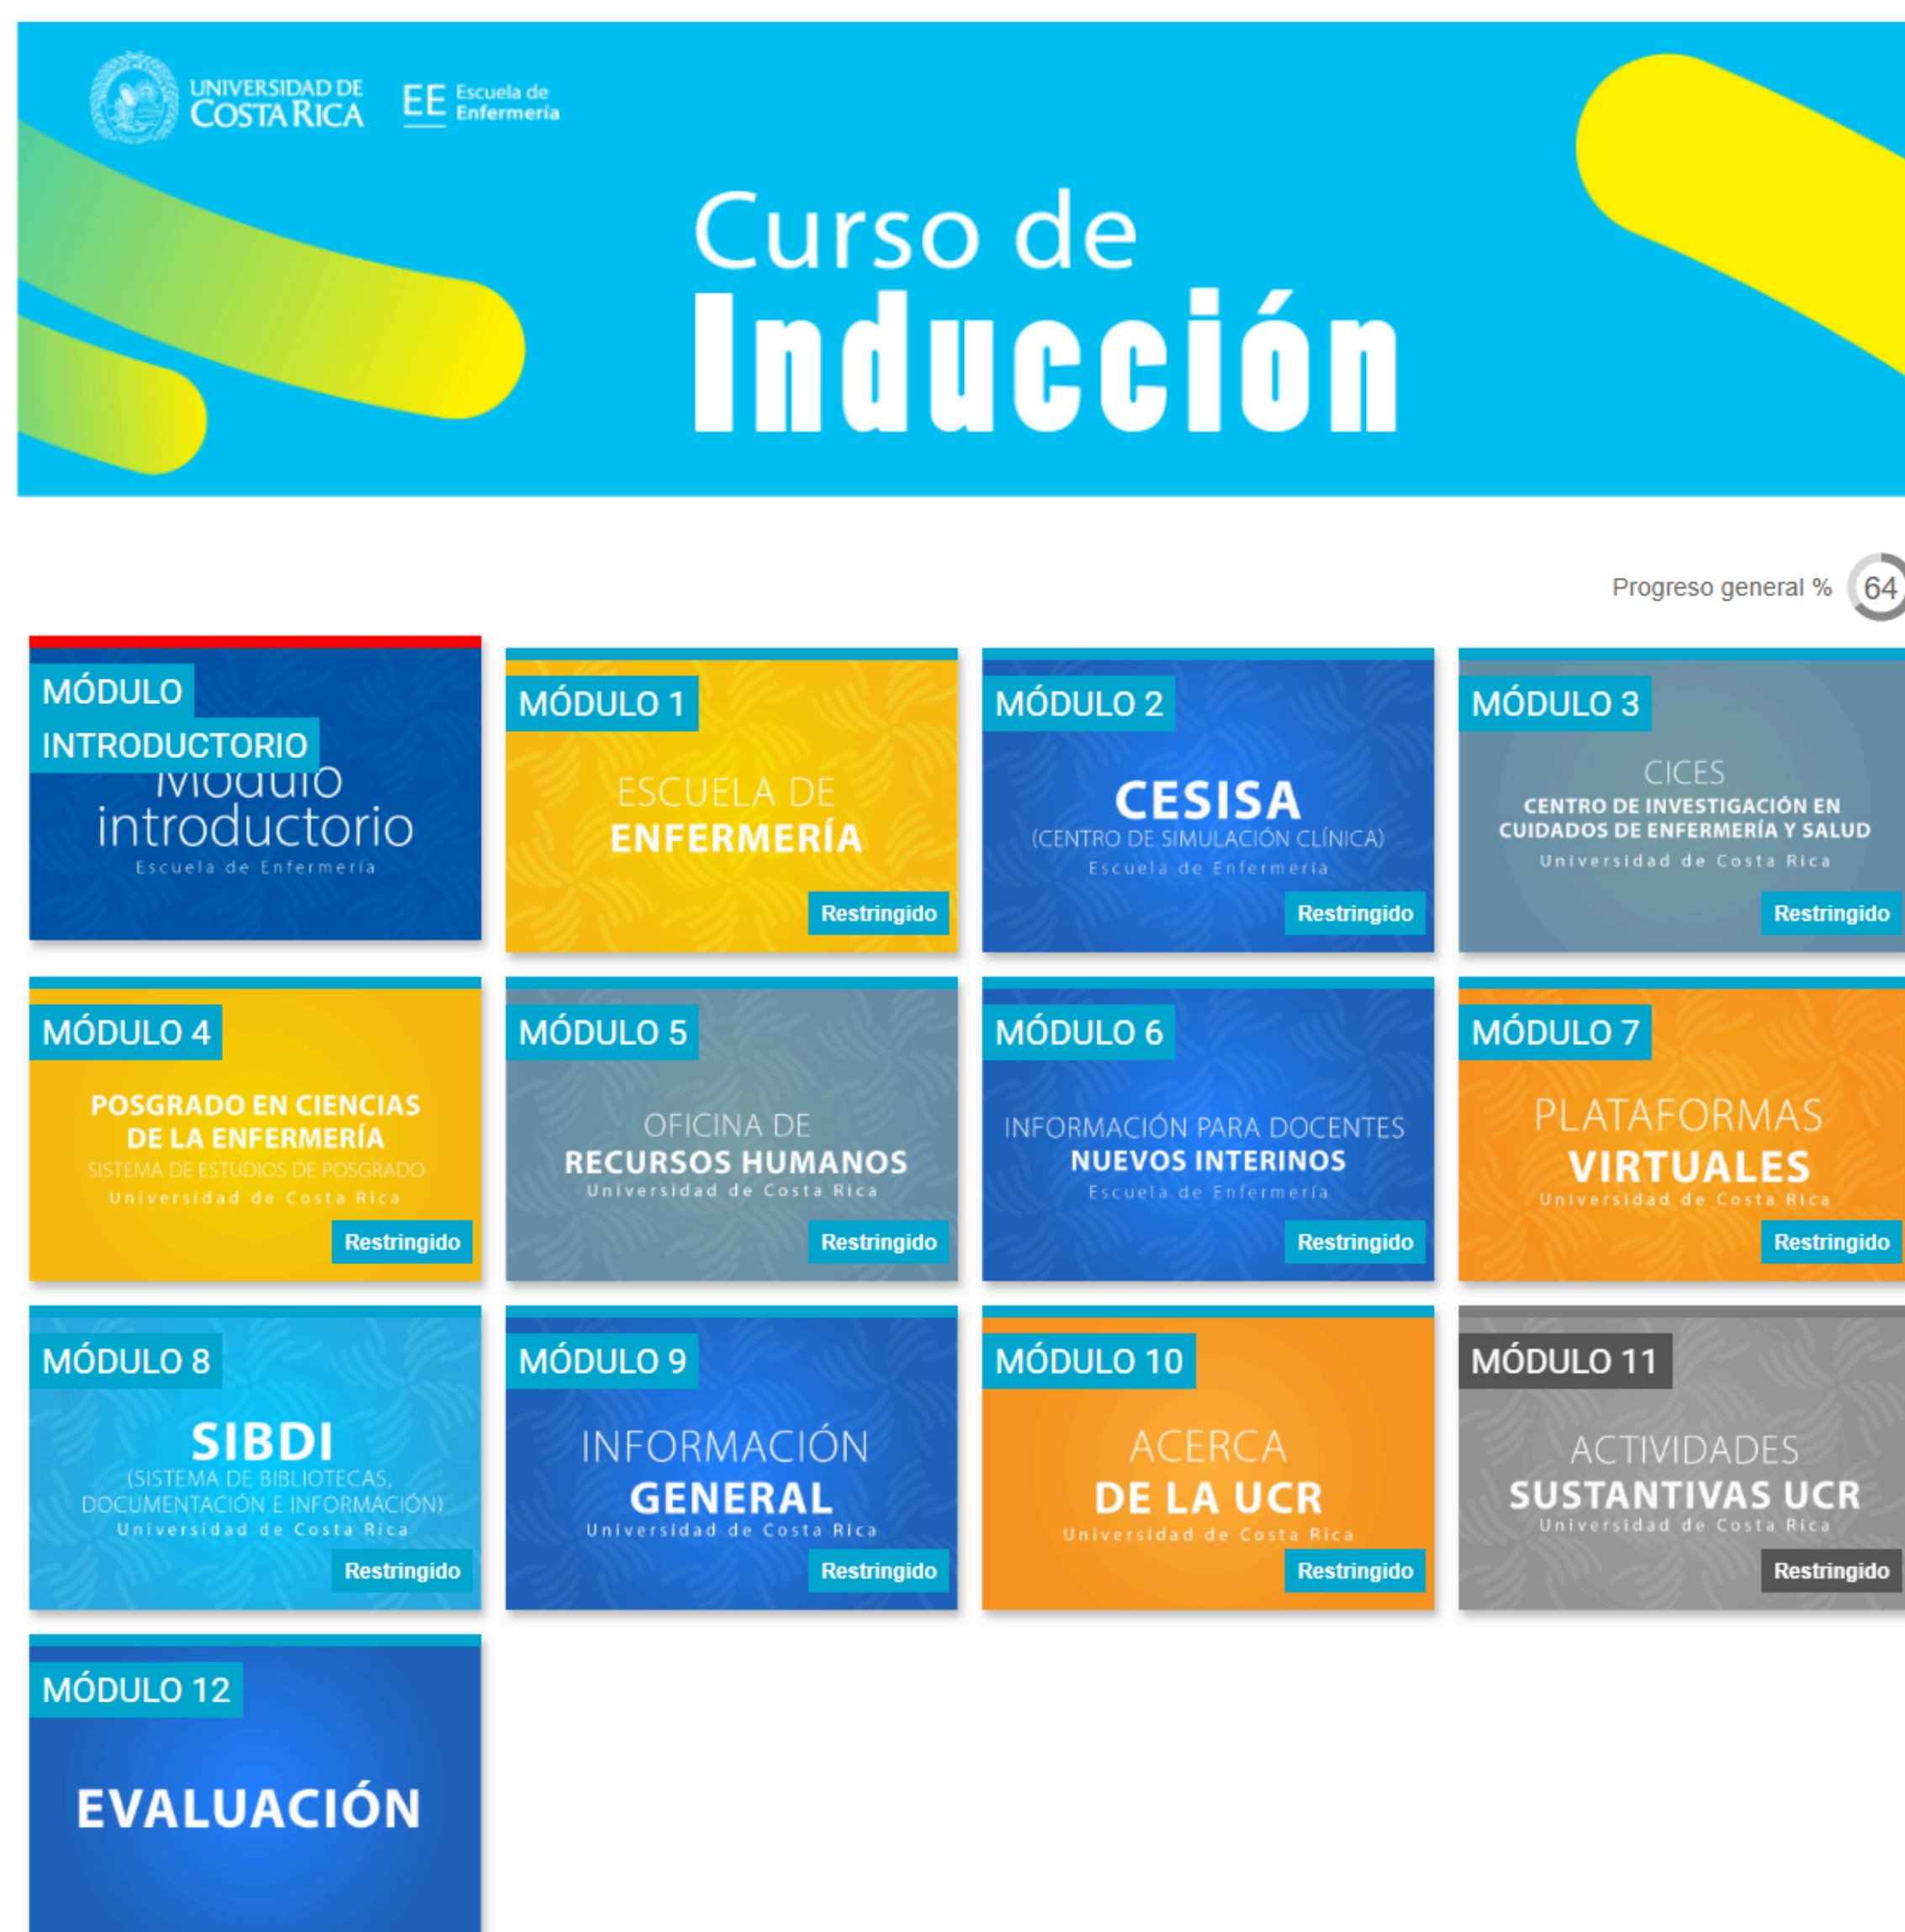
UNIVERSIDAD DE COSTA RICA

EE Escuela de Enfermería

Curso de
Inducción

Progreso general % 64

MÓDULO INTRODUCTORIO
Módulo introductorio
Escuela de Enfermería

MÓDULO 1
ESCUELA DE ENFERMERÍA
Restringido

MÓDULO 2
CESISA
(CENTRO DE SIMULACIÓN CLÍNICA)
Escuela de Enfermería
Restringido

MÓDULO 3
CICES
CENTRO DE INVESTIGACIÓN EN CUIDADOS DE ENFERMERÍA Y SALUD
Universidad de Costa Rica
Restringido

MÓDULO 4
POSGRADO EN CIENCIAS DE LA ENFERMERÍA
SISTEMA DE ESTUDIOS DE POSGRADO
Universidad de Costa Rica
Restringido

MÓDULO 5
OFICINA DE RECURSOS HUMANOS
Universidad de Costa Rica
Restringido

MÓDULO 6
INFORMACIÓN PARA DOCENTES NUEVOS INTERINOS
Escuela de Enfermería
Restringido

MÓDULO 7
PLATAFORMAS VIRTUALES
Universidad de Costa Rica
Restringido

MÓDULO 8
SIBDI
(SISTEMA DE BIBLIOTECAS, DOCUMENTACIÓN E INFORMACIÓN)
Universidad de Costa Rica
Restringido

MÓDULO 9
INFORMACIÓN GENERAL
Universidad de Costa Rica
Restringido

MÓDULO 10
ACERCA DE LA UCR
Universidad de Costa Rica
Restringido

MÓDULO 11
ACTIVIDADES SUSTANTIVAS UCR
Universidad de Costa Rica
Restringido

MÓDULO 12
EVALUACIÓN